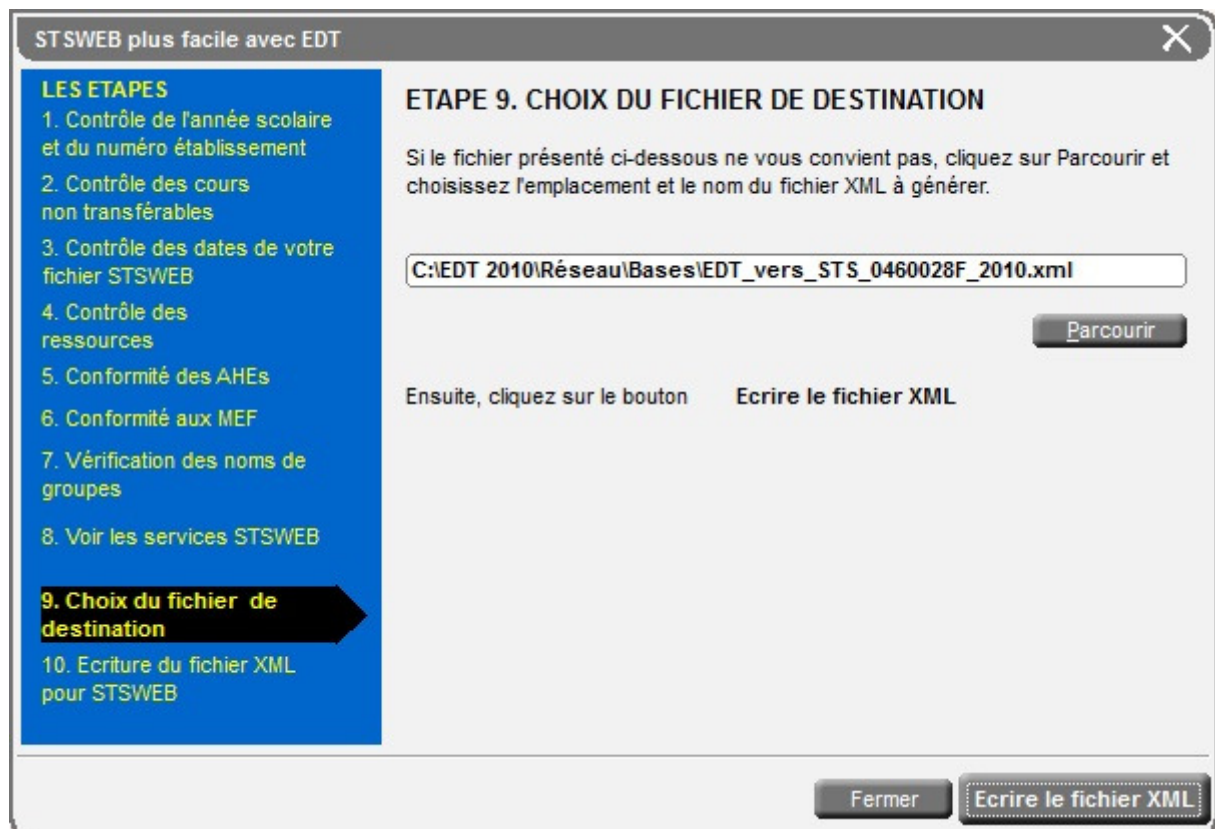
STSWEB plus facile avec EDT

LES ETAPES
1. Contrôle de l'année scolaire et du numéro établissement
2. Contrôle des cours non transférables
3. Contrôle des dates de votre fichier STSWEB
4. Contrôle des ressources
5. Conformité des AHEs
6. Conformité aux MEF
7. Vérification des noms de groupes
8. Voir les services STSWEB
9. Choix du fichier de destination
10. Ecriture du fichier XML pour STSWEB

ETAPE 9. CHOIX DU FICHIER DE DESTINATION

Si le fichier présenté ci-dessous ne vous convient pas, cliquez sur Parcourir et choisissez l'emplacement et le nom du fichier XML à générer.

C:\EDT 2010\Réseau\Bases\EDT_vers_STS_0460028F_2010.xml

Parcourir

Ensuite, cliquez sur le bouton Ecrire le fichier XML

Fermer
Ecrire le fichier XML